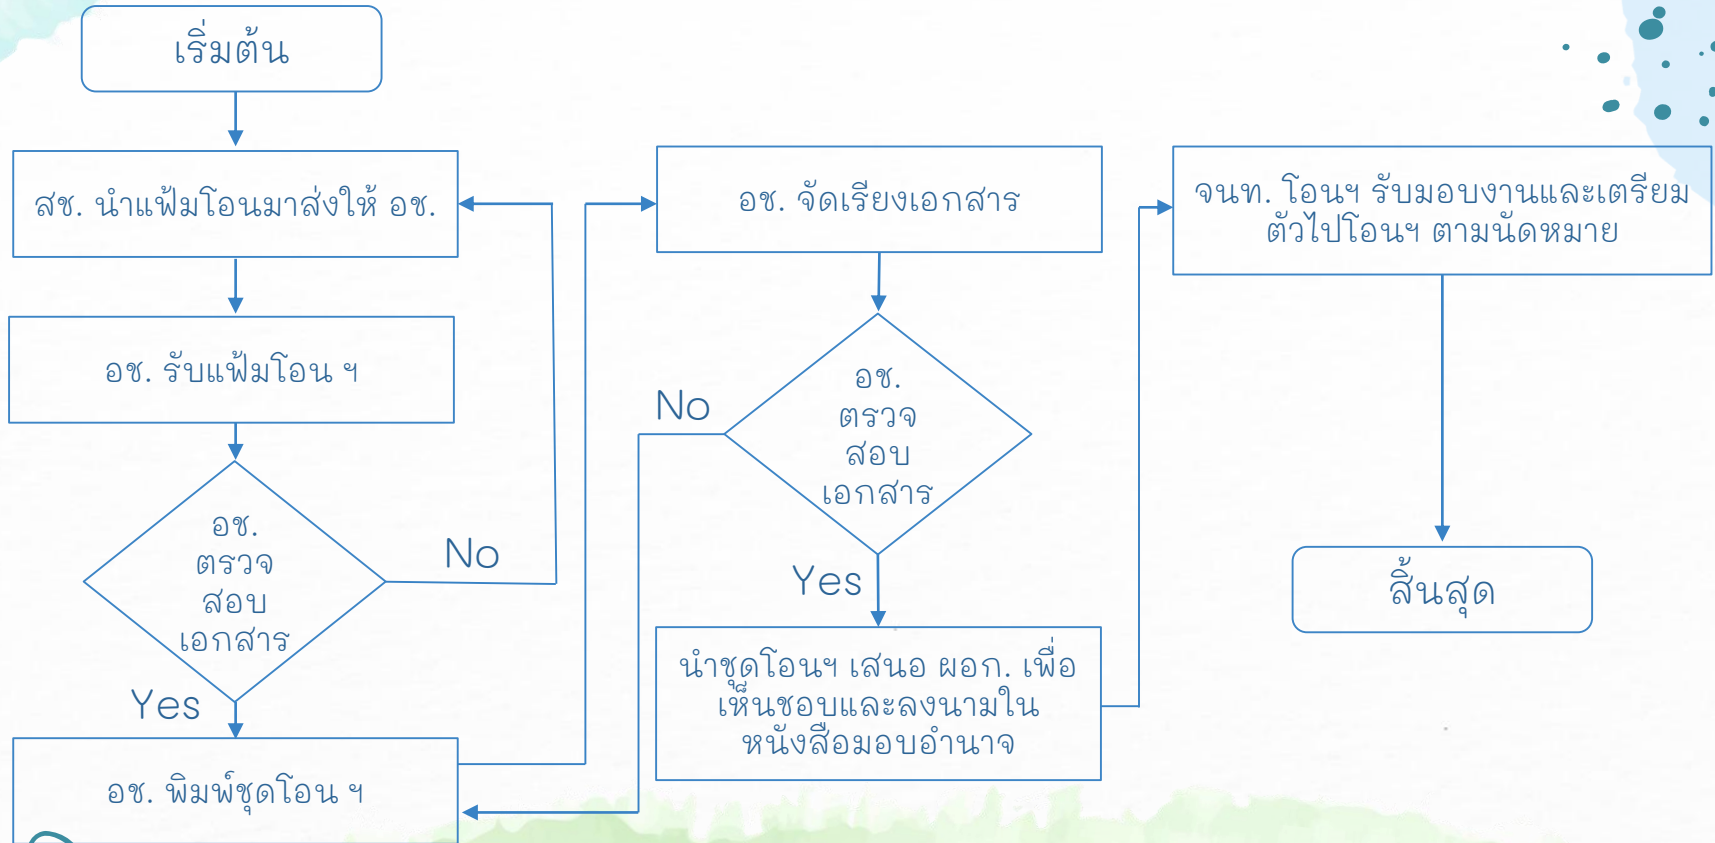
เริ่มต้น

สช. นำแฟ้มโอนมาส่งให้ อช.

อช. รับแฟ้มโอน ฯ

อช. ตรวจ สอบ เอกสาร

No

Yes

อช. พิมพ์ชุดโอน ฯ

อช. จัดเรียงเอกสาร

อช. ตรวจ สอบ เอกสาร

No

Yes

นำชุดโอนฯ เสนอ ผอก. เพื่อเห็นชอบและลงนามในหนังสือมอบอำนาจ

จนท. โอนฯ รับมอบงานและเตรียมตัวไปโอนฯ ตามนัดหมาย

สิ้นสุด